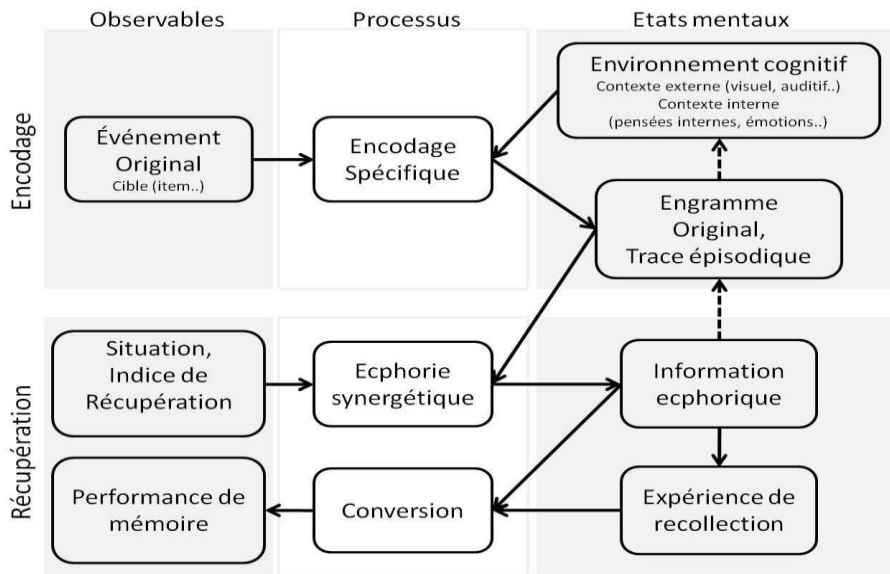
Observables

Processus

Etats mentaux

Encodage

Récupération

Événement Original
Cible (item..)

Encodage Spécifique

Environnement cognitif
Contexte externe (visuel, auditif..)
Contexte interne
(pensées internes, émotions..)

Engramme Original, Trace épisodique

Situation, Indice de Récupération

Ecphorie synergétique

Information ecphorique

Performance de mémoire

Conversion

Expérience de recollection